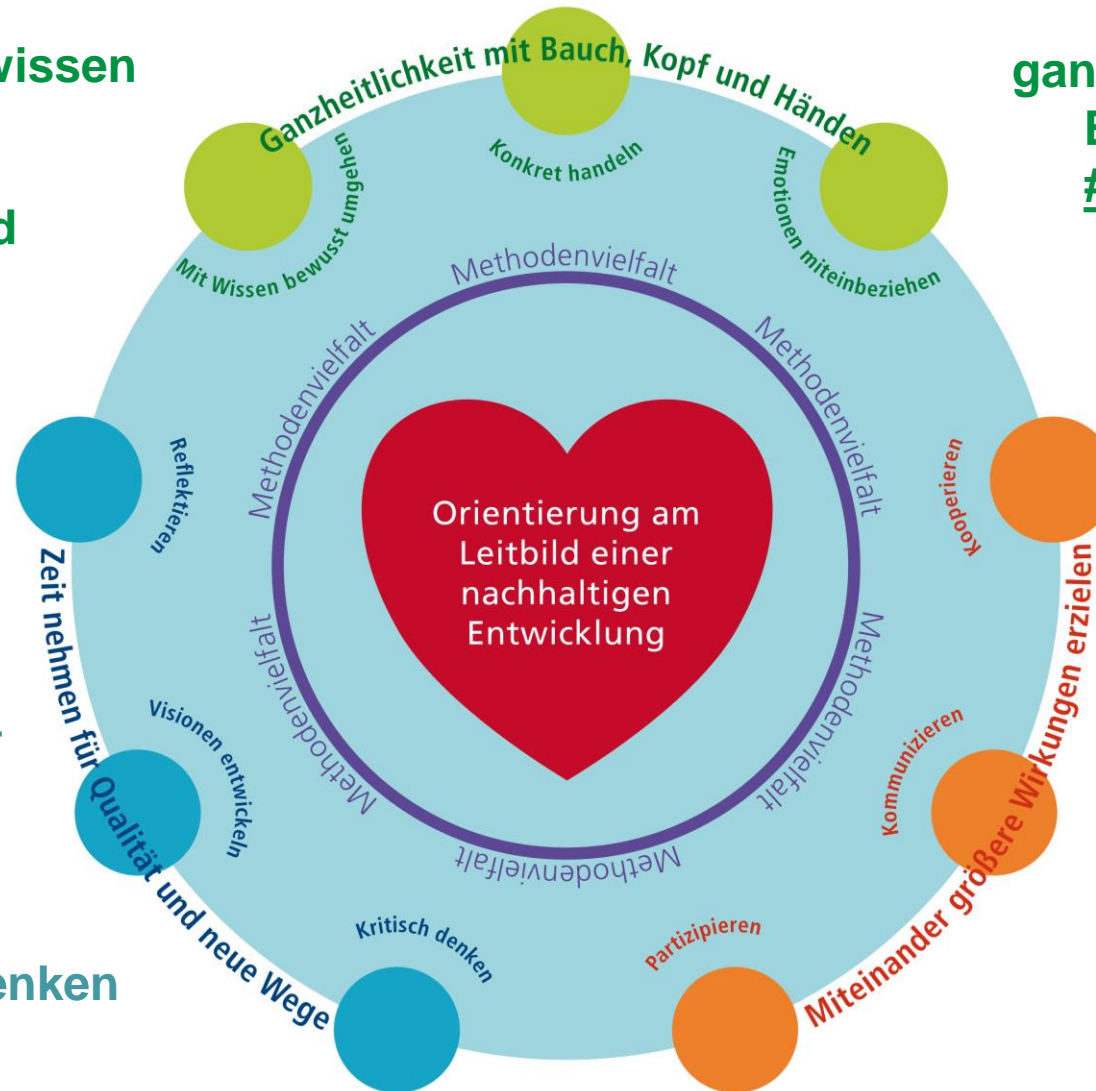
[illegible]wissen

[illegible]d

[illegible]enken

gan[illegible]
E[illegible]
#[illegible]

Ganzheitlichkeit mit Bauch, Kopf und Händen

Mit Wissen bewusst umgehen

Konkret handeln

Emotionen miteinbeziehen

Methodenvielfalt

Methodenvielfalt

Methodenvielfalt

Methodenvielfalt

Methodenvielfalt

Methodenvielfalt

Methodenvielfalt

Orientierung am Leitbild einer nachhaltigen Entwicklung

Reflektieren

Zeit nehmen für Qualität und neue Wege

Visionen entwickeln

Kritisch denken

Kooperieren

Miteinander größere Wirkungen erzielen

Kommunizieren

Partizipieren